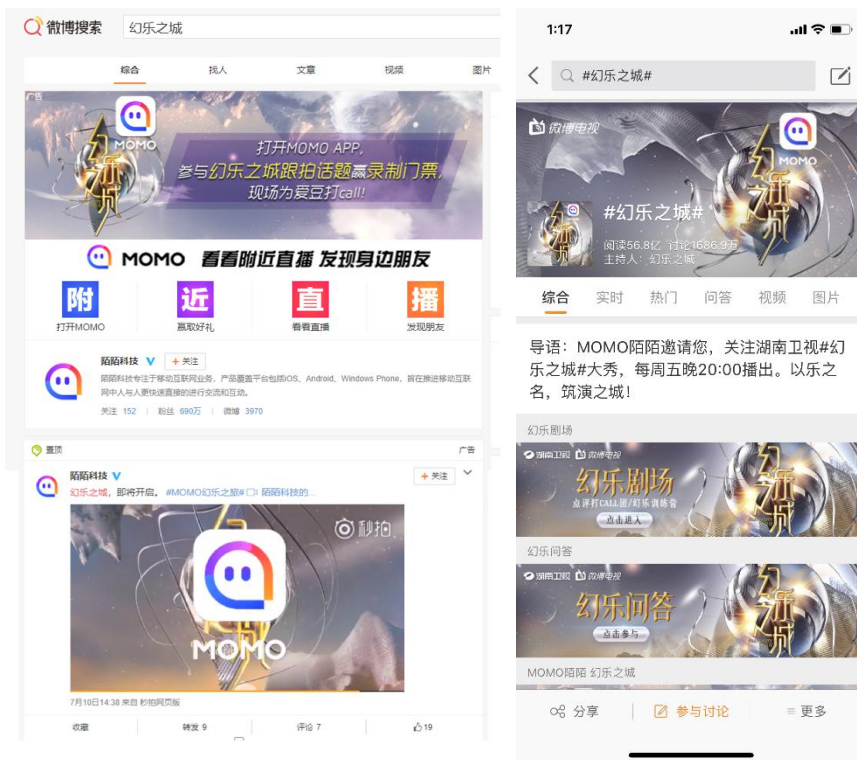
微博搜索 幻乐之城

综合 找人 文章 视频 图片

广告

MOMO

打开MOMO APP,
参与幻乐之城跟拍话题赢录制门票,
现场为爱豆打call!

MOMO 看看附近直播 发现身边朋友

附 打开MOMO
近 赢取好礼
直 看看直播
播 发现朋友

陌陌科技 V + 关注
陌陌科技专注于移动互联网业务，产品覆盖平台包括iOS、Android、Windows Phone，旨在推进移动互联网中人与人更快速直接的进行交流和互动。
关注 152 | 粉丝 690万 | 微博 3970

置顶 广告
陌陌科技 V + 关注
幻乐之城，即将开启。 #MOMO幻乐之旅# 陌陌科技的...

秒拍

MOMO

7月10日 14:38 来自 秒拍网页版

收藏 转发 9 评论 7 19

1:17

#幻乐之城#

微博电视

MOMO

#幻乐之城#
阅读56.8亿 讨论1686.9万
主持人：幻乐之城

综合 实时 热门 问答 视频 图片

导语：MOMO陌陌邀请您，关注湖南卫视#幻乐之城#大秀，每周五晚20:00播出。以乐之名，筑演之城！

幻乐剧场
湖南卫视 微博电视
幻乐剧场
点评打CALL进/幻乐训练营
点击进入

幻乐问答
湖南卫视 微博电视
幻乐问答
点击参与

MOMO陌陌 幻乐之城

分享 参与讨论 更多